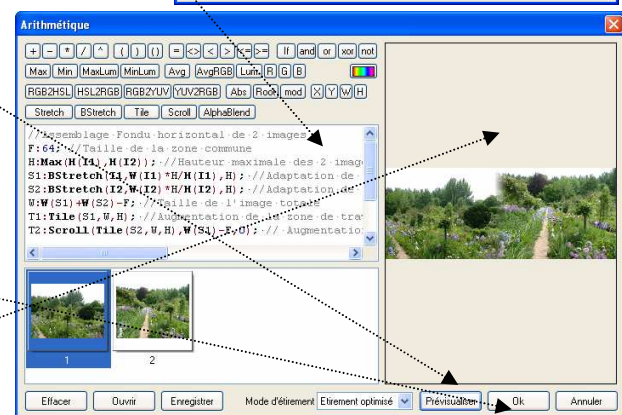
Arithmétique

+ - * / ^ ( ) ( ) = <> < > <= >= If and or xor not
Max Min MaxLum MinLum Avg AvgRGB Lum R G B
RGB2HSL HSL2RGB RGB2YUV YUV2RGB Abs Rool mod X Y W H
Stretch BStretch Tile Scroll AlphaBlend

//Assemblage Fondu horizontal de 2 images
F:64; //Taille de la zone commune
H:Max(H(I1),H(I2)); //Hauteur maximale des 2 image
S1:BStretch(I1,W(I1)*H/H(I1),H); //Adaptation de
S2:BStretch(I2,W(I2)*H/H(I2),H); //Adaptation de
W:W(S1)+W(S2)-F; //Taille de l'image totale
T1:Tile(S1,W,H); //Augmentation de la zone de tra
T2:Scroll(Tile(S2,W,H),W(S1)-F,0); // Augmentation

1
2

Effacer Ouvrir Enregistrer Mode d'étirement Etirement optimisé Prévisualiser Ok Annuler